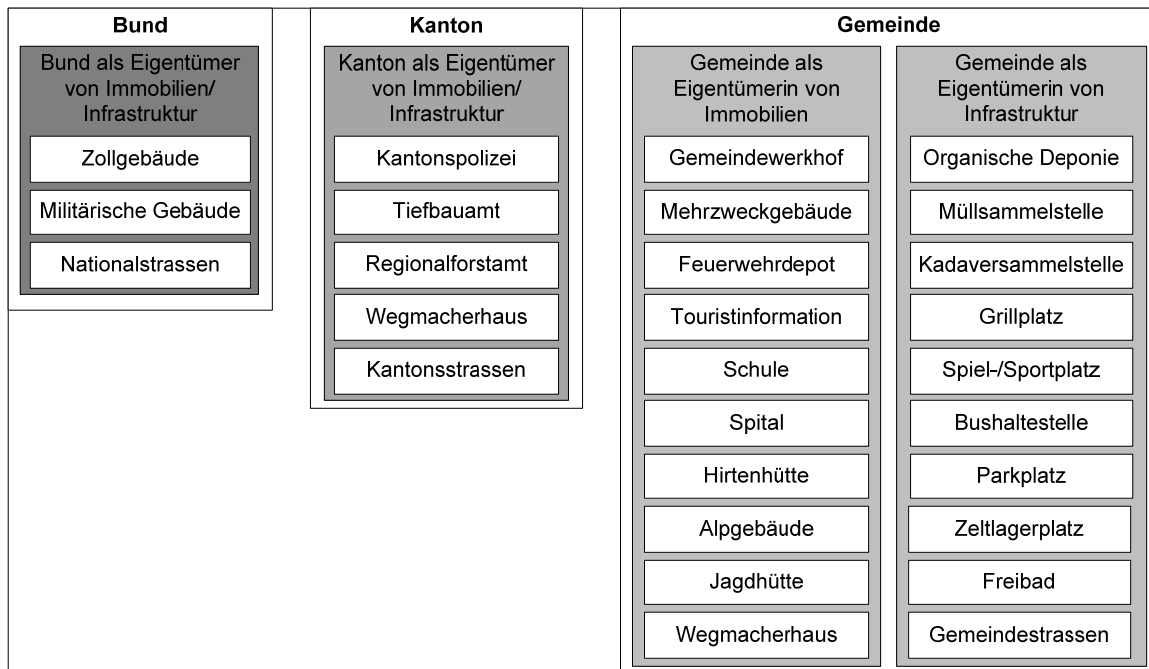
Bund

Bund als Eigentümer von Immobilien/ Infrastruktur

Zollgebäude

Militärische Gebäude

Nationalstrassen

Kanton

Kanton als Eigentümer von Immobilien/ Infrastruktur

Kantonspolizei

Tiefbauamt

Regionalforstamt

Wegmacherhaus

Kantonsstrassen

Gemeinde

Gemeinde als Eigentümerin von Immobilien

Gemeindewerkhof

Mehrzweckgebäude

Feuerwehrdepot

Touristinformation

Schule

Spital

Hirtenhütte

Alpgebäude

Jagdhütte

Wegmacherhaus

Gemeinde als Eigentümerin von Infrastruktur

Organische Deponie

Müllsammelstelle

Kadaversammelstelle

Grillplatz

Spiel-/Sportplatz

Bushaltestelle

Parkplatz

Zeltlagerplatz

Freibad

Gemeindestrassen